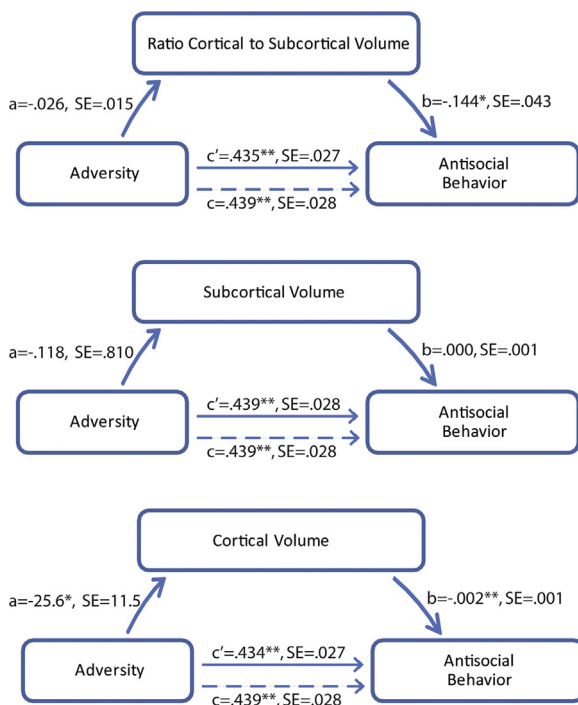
Ratio Cortical to Subcortical Volume

a=-.026, SE=.015

b=-.144*, SE=.043

Adversity

c′=.435**, SE=.027

c=.439**, SE=.028

Antisocial Behavior

Subcortical Volume

a=-.118, SE=.810

b=.000, SE=.001

Adversity

c′=.439**, SE=.028

c=.439**, SE=.028

Antisocial Behavior

Cortical Volume

a=-25.6*, SE=11.5

b=-.002**, SE=.001

Adversity

c′=.434**, SE=.027

c=.439**, SE=.028

Antisocial Behavior